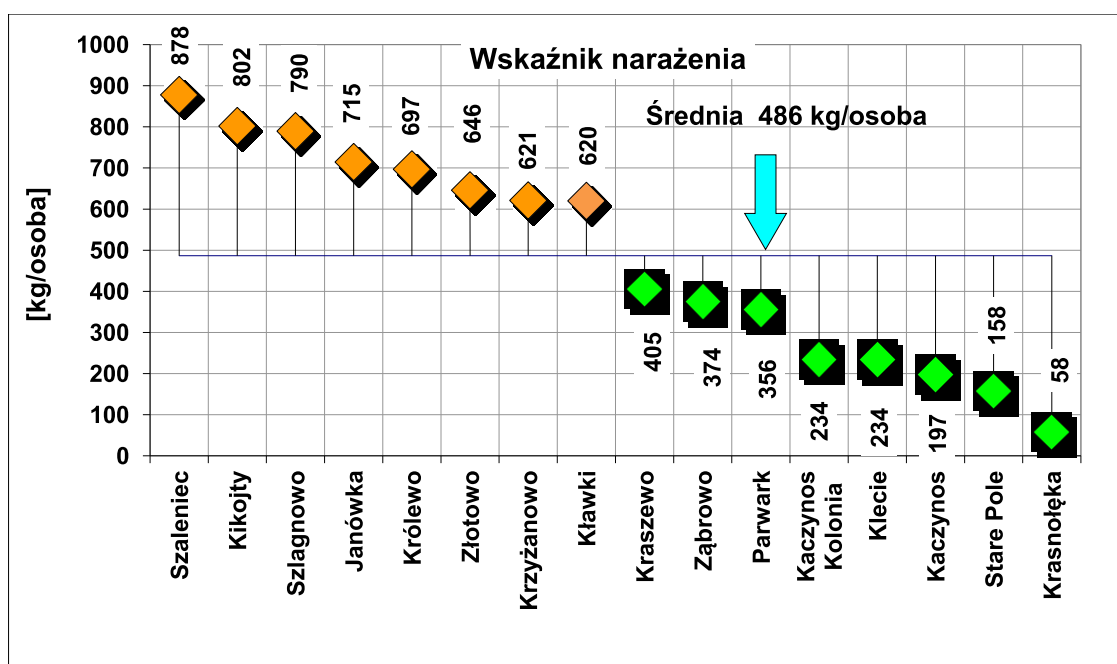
Wskaźnik narażenia

Średnia 486 kg/osoba

[kg/osoba]

1000
900
800
700
600
500
400
300
200
100
0

878
802
790
715
697
646
621
620
405
374
356
234
234
197
158
58

Szaleniec
Kikojty
Szlagnowo
Janówka
Królewo
Złotowo
Krzyżanowo
Kławki
Kraszewo
Ząbrowo
Parwark
Kaczynos Kolonia
Klecie
Kaczynos
Stare Pole
Krasnołęka